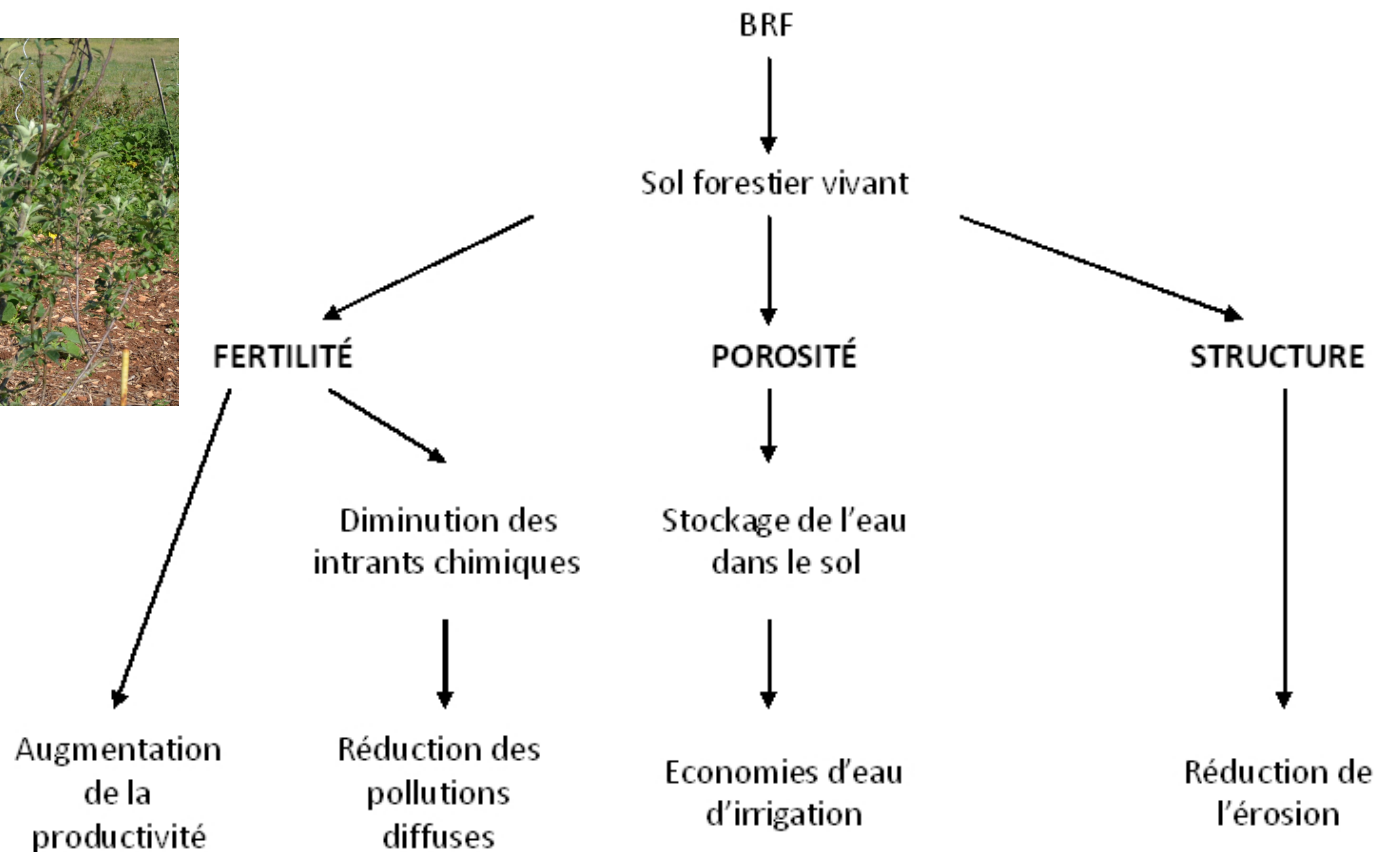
BRF

Sol forestier vivant

FERTILITÉ

POROSITÉ

STRUCTURE

Diminution des intrants chimiques

Stockage de l'eau dans le sol

Augmentation de la productivité

Réduction des pollutions diffuses

Economies d'eau d'irrigation

Réduction de l'érosion